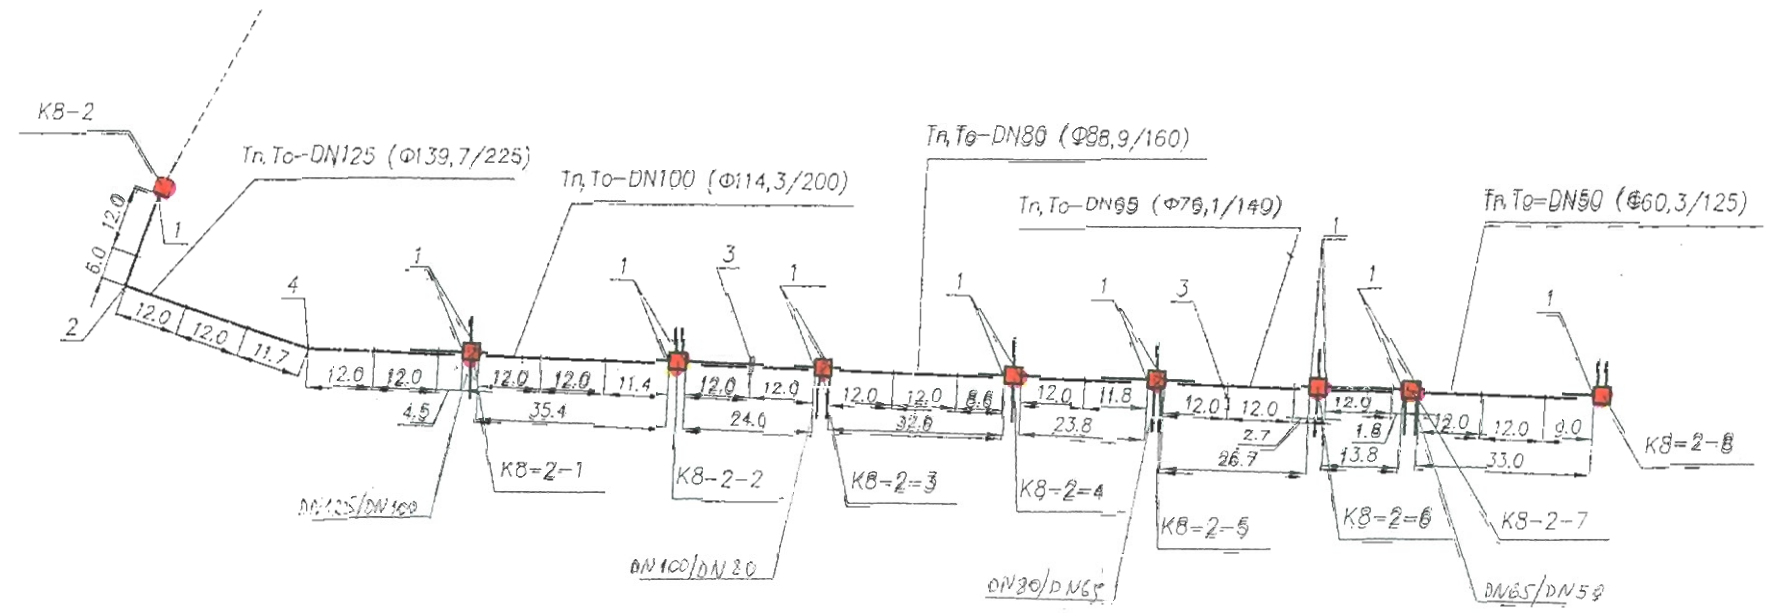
К8-2

Тп,То-DN125 (Ф139,7/225)

Тп,То-DN100 (Ф114,3/200)

Тп,То-DN80 (Ф88,9/160)

Тп,То-DN65 (Ф76,1/140)

Тп,То-DN50 (Ф60,3/125)

12.0
6.0
1
2
4
12.0 12.0 11.7
12.0 12.0
4.5
1
12.0 12.0 11.4
35.4
1
3
12.0 12.0
24.0
1
12.0 12.0 8.6
32.6
1
12.0 11.8
23.8
1
3
12.0 12.0
2.7
26.7
1
12.0
1.8
13.8
1
12.0 12.0 9.0
33.0
1

К8-2-1
К8-2-2
К8-2-3
К8-2-4
К8-2-5
К8-2-6
К8-2-7
К8-2-8

DN125/DN100
DN100/DN80
DN80/DN65
DN65/DN50